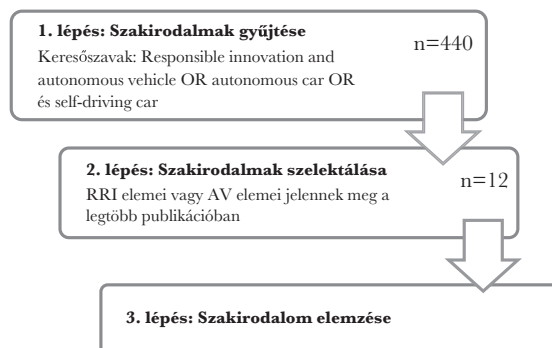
1. lépés: Szakirodalmak gyűjtése

Keresőszavak: Responsible innovation and autonomous vehicle OR autonomous car OR és self-driving car

n=440

2. lépés: Szakirodalmak szelektálása

RRI elemei vagy AV elemei jelennek meg a legtöbb publikációban

n=12

3. lépés: Szakirodalom elemzése